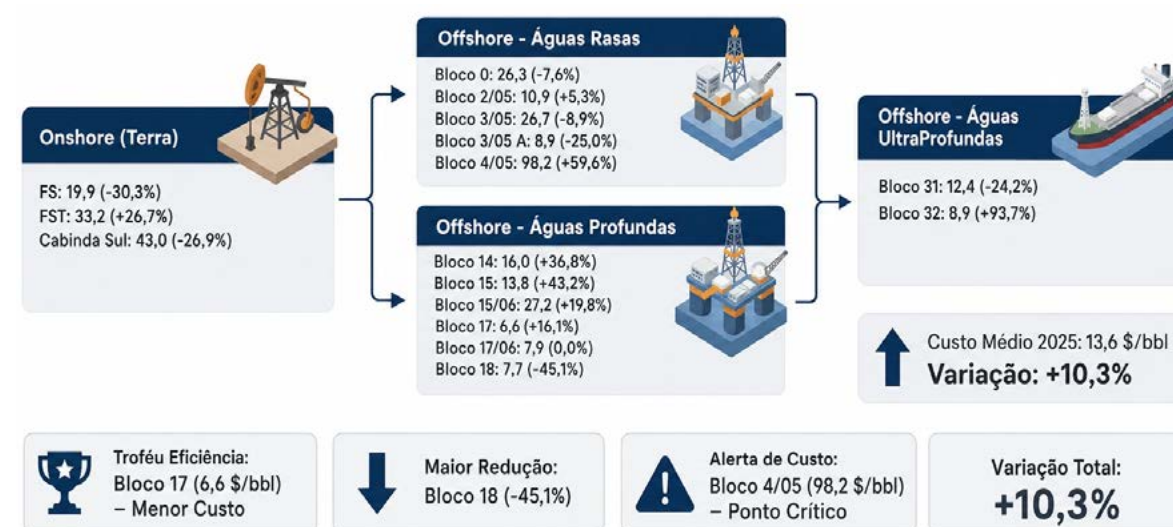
Onshore (Terra)

FS: 19,9 (-30,3%)
FST: 33,2 (+26,7%)
Cabinda Sul: 43,0 (-26,9%)

Offshore - Águas Rasas

Bloco 0: 26,3 (-7,6%)
Bloco 2/05: 10,9 (+5,3%)
Bloco 3/05: 26,7 (-8,9%)
Bloco 3/05 A: 8,9 (-25,0%)
Bloco 4/05: 98,2 (+59,6%)

Offshore - Águas Profundas

Bloco 14: 16,0 (+36,8%)
Bloco 15: 13,8 (+43,2%)
Bloco 15/06: 27,2 (+19,8%)
Bloco 17: 6,6 (+16,1%)
Bloco 17/06: 7,9 (0,0%)
Bloco 18: 7,7 (-45,1%)

Offshore - Águas UltraProfundas

Bloco 31: 12,4 (-24,2%)
Bloco 32: 8,9 (+93,7%)

Custo Médio 2025: 13,6 $/bbl
Variação: +10,3%

Troféu Eficiência:
Bloco 17 (6,6 $/bbl) – Menor Custo

Maior Redução:
Bloco 18 (-45,1%)

Alerta de Custo:
Bloco 4/05 (98,2 $/bbl) – Ponto Crítico

Variação Total:
+10,3%